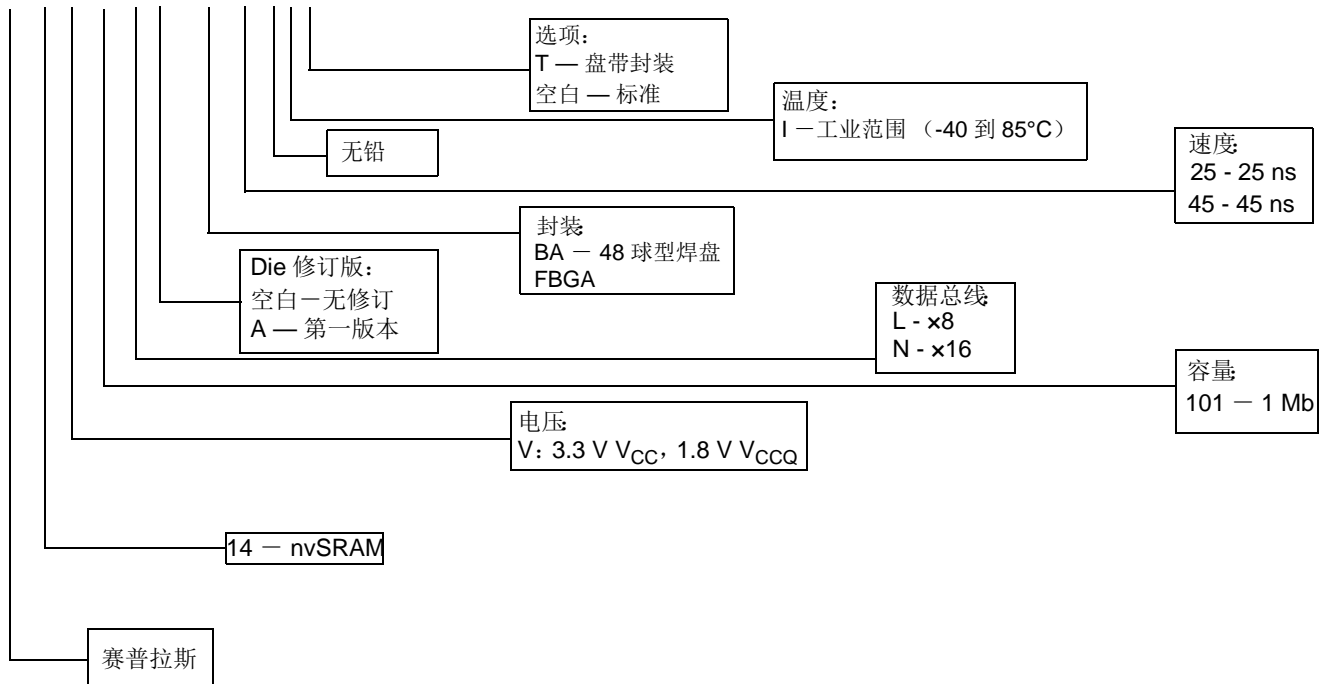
选项：
T — 盘带封装
空白 — 标准

温度：
I －工业范围 （-40 到 85°C）

无铅

速度：
25 - 25 ns
45 - 45 ns

封装：
BA － 48 球型焊盘 FBGA

Die 修订版：
空白－无修订
A — 第一版本

数据总线：
L - ×8
N - ×16

容量：
101 － 1 Mb

电压：
V：3.3 V $V_{CC}$，1.8 V $V_{CCQ}$

14 － nvSRAM

赛普拉斯